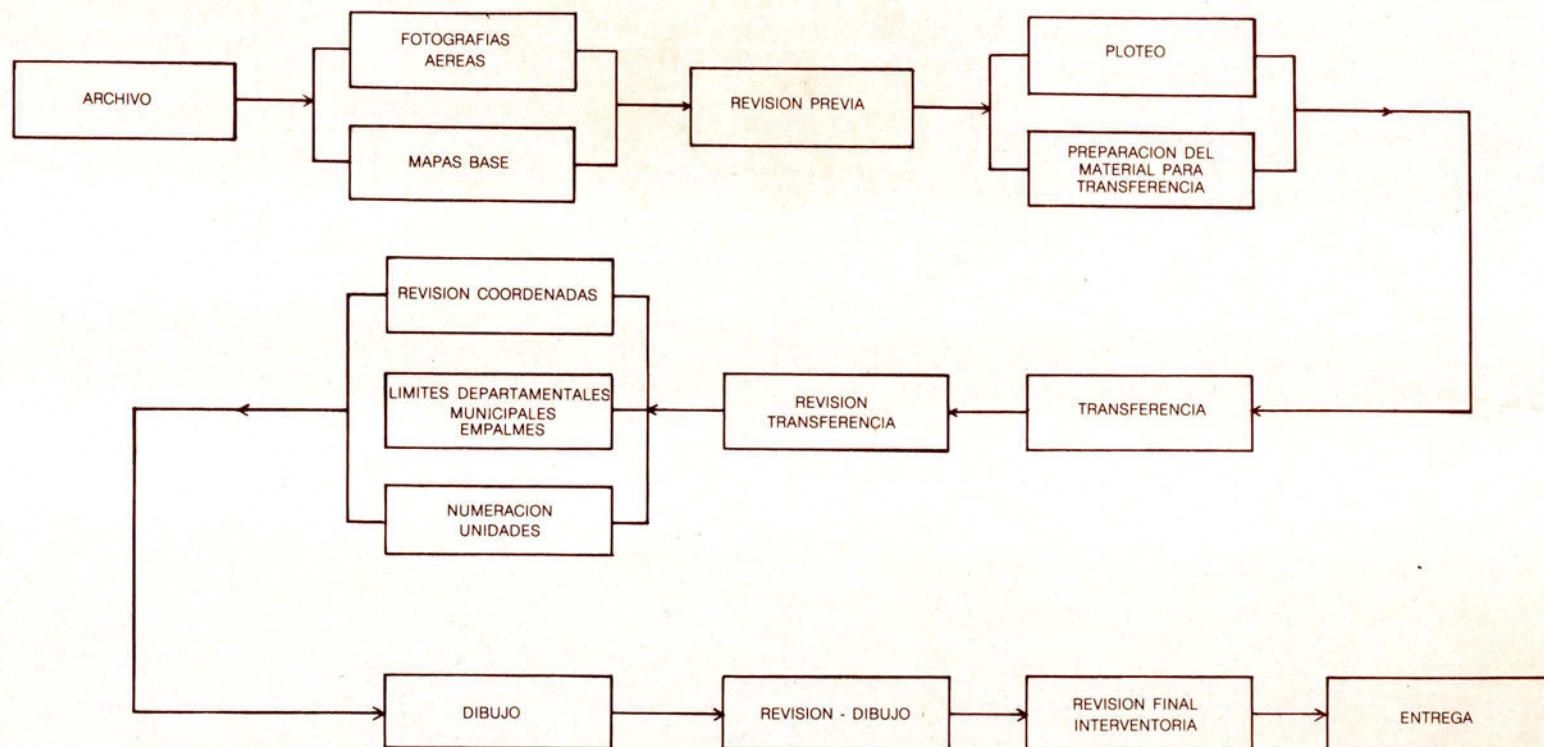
ARCHIVO

FOTOGRAFIAS AEREAS

MAPAS BASE

REVISION PREVIA

PLOTEO

PREPARACION DEL MATERIAL PARA TRANSFERENCIA

TRANSFERENCIA

REVISION TRANSFERENCIA

REVISION COORDENADAS

LIMITES DEPARTAMENTALES MUNICIPALES EMPALMES

NUMERACION UNIDADES

DIBUJO

REVISION - DIBUJO

REVISION FINAL INTERVENTORIA

ENTREGA